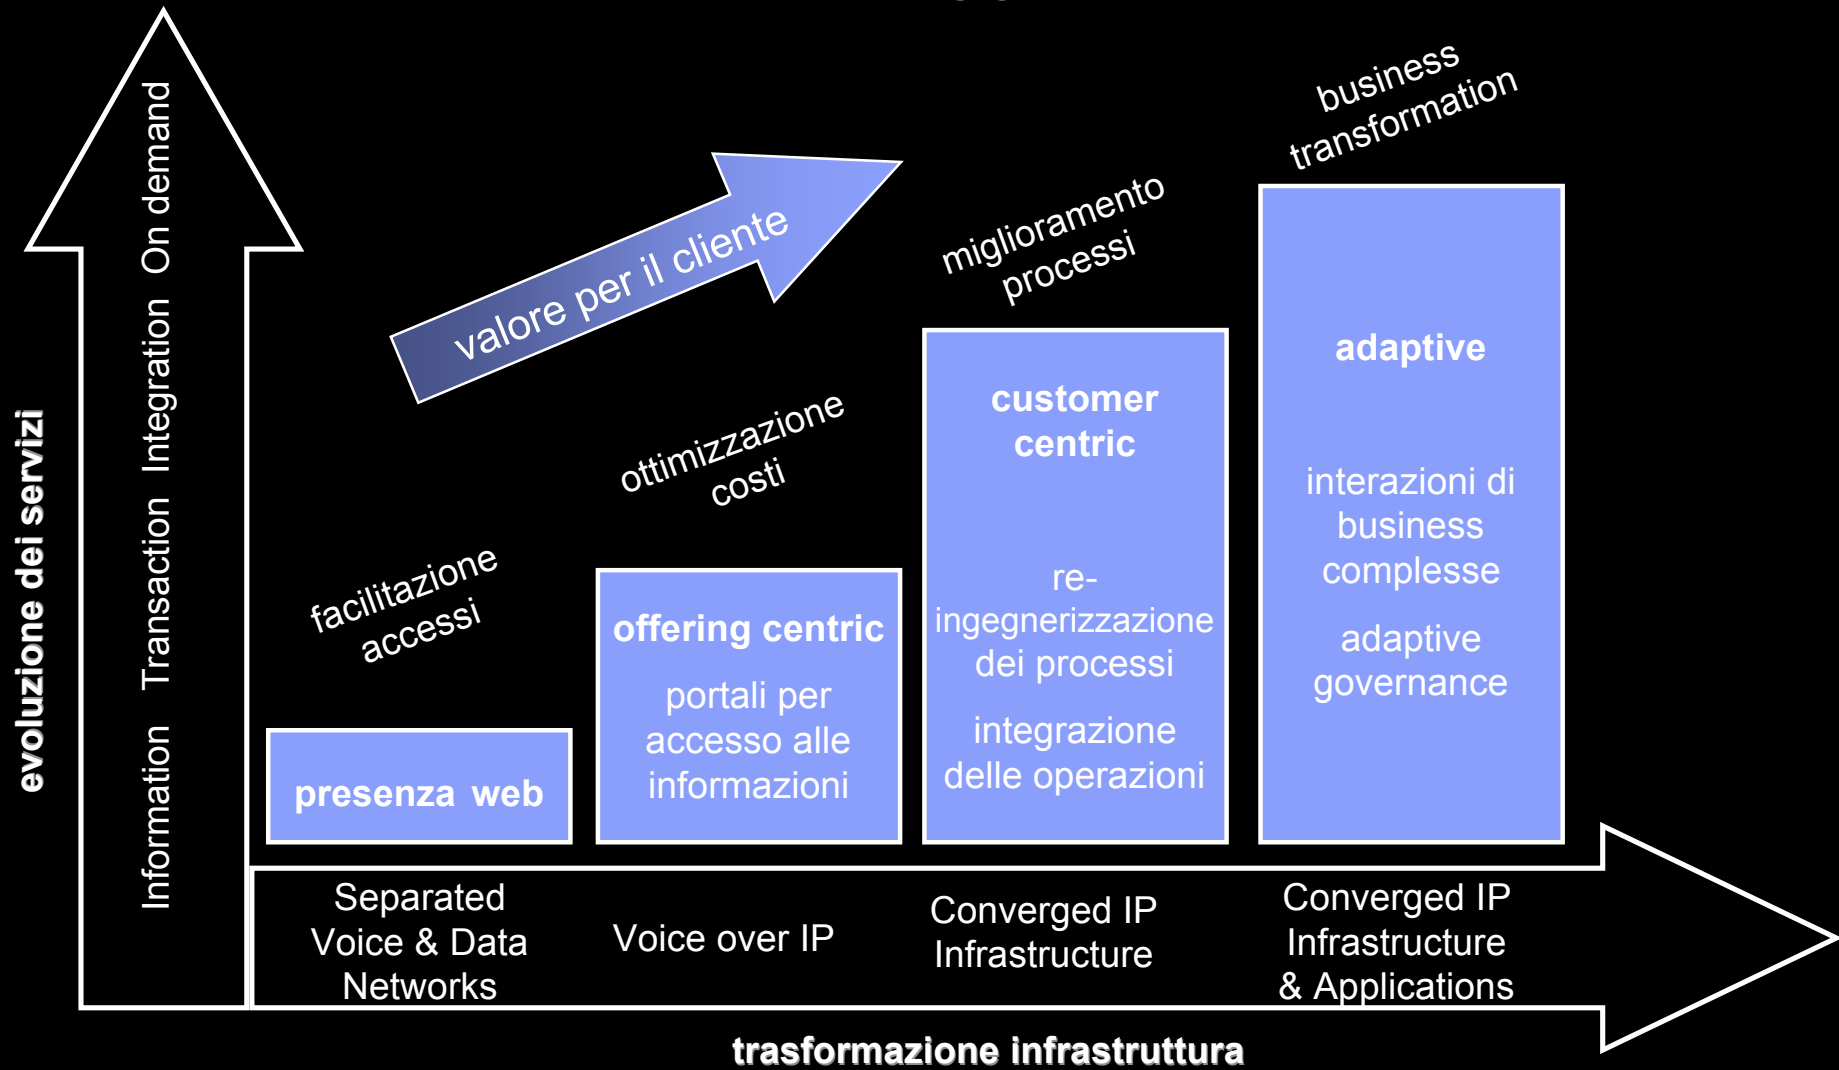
evoluzione dei servizi

Information Transaction Integration On demand

valore per il cliente

business transformation

miglioramento processi

ottimizzazione costi

facilitazione accessi

presenza web

offering centric

portali per accesso alle informazioni

customer centric

re-ingegnerizzazione dei processi

integrazione delle operazioni

adaptive

interazioni di business complesse

adaptive governance

Separated Voice & Data Networks

Voice over IP

Converged IP Infrastructure

Converged IP Infrastructure & Applications

trasformazione infrastruttura